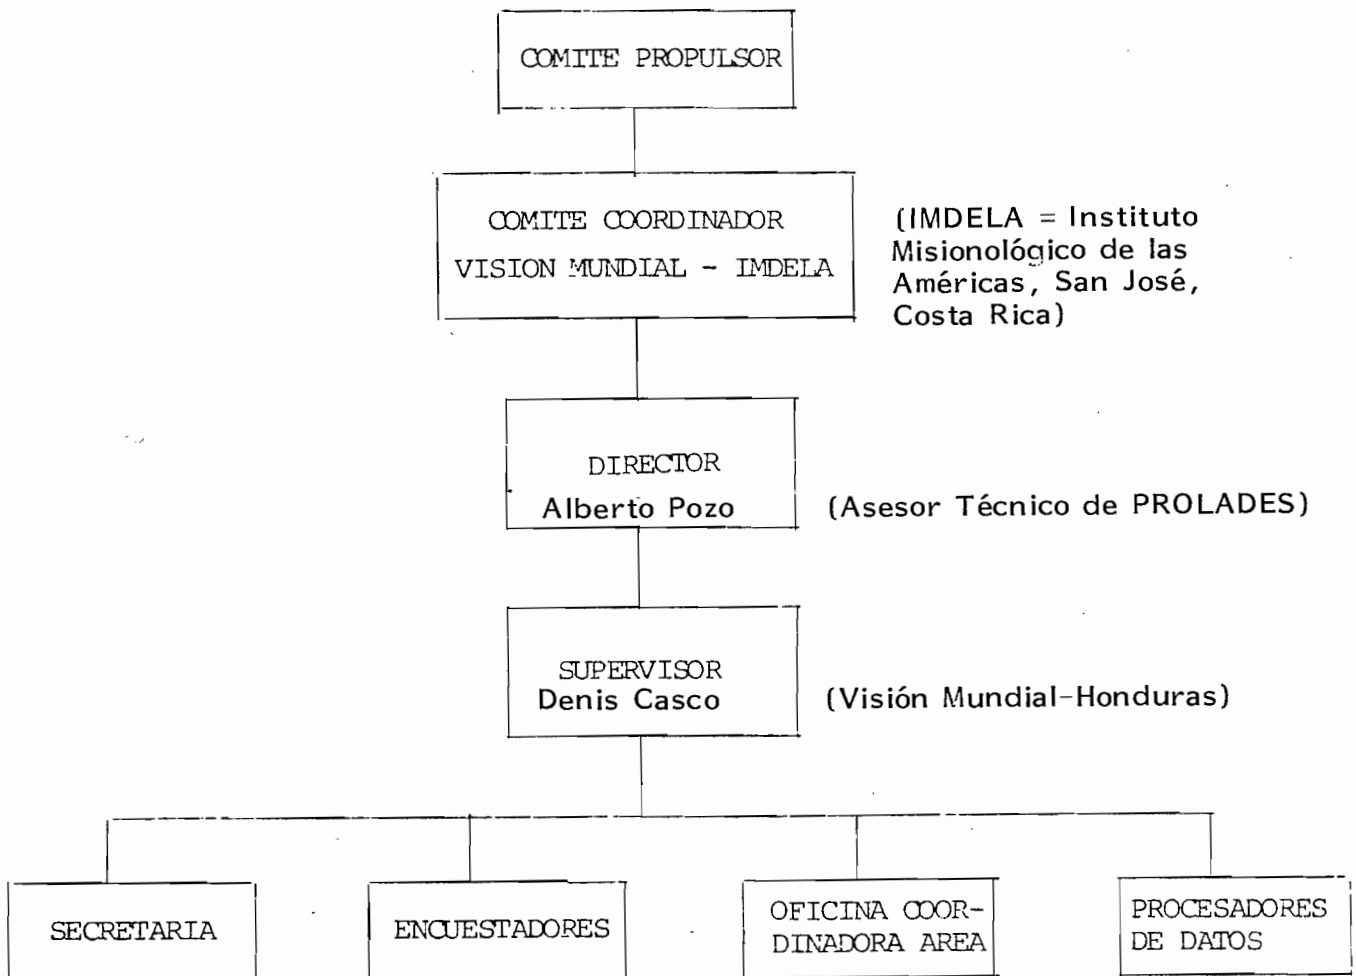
COMITE PROPULSOR

COMITE COORDINADOR
VISION MUNDIAL - IMDELA

(IMDELA = Instituto Misionológico de las Américas, San José, Costa Rica)

DIRECTOR
Alberto Pozo

(Asesor Técnico de PROLADES)

SUPERVISOR
Denis Casco

(Visión Mundial-Honduras)

SECRETARIA

ENCUESTADORES

OFICINA COORDINADORA AREA

PROCESADORES DE DATOS